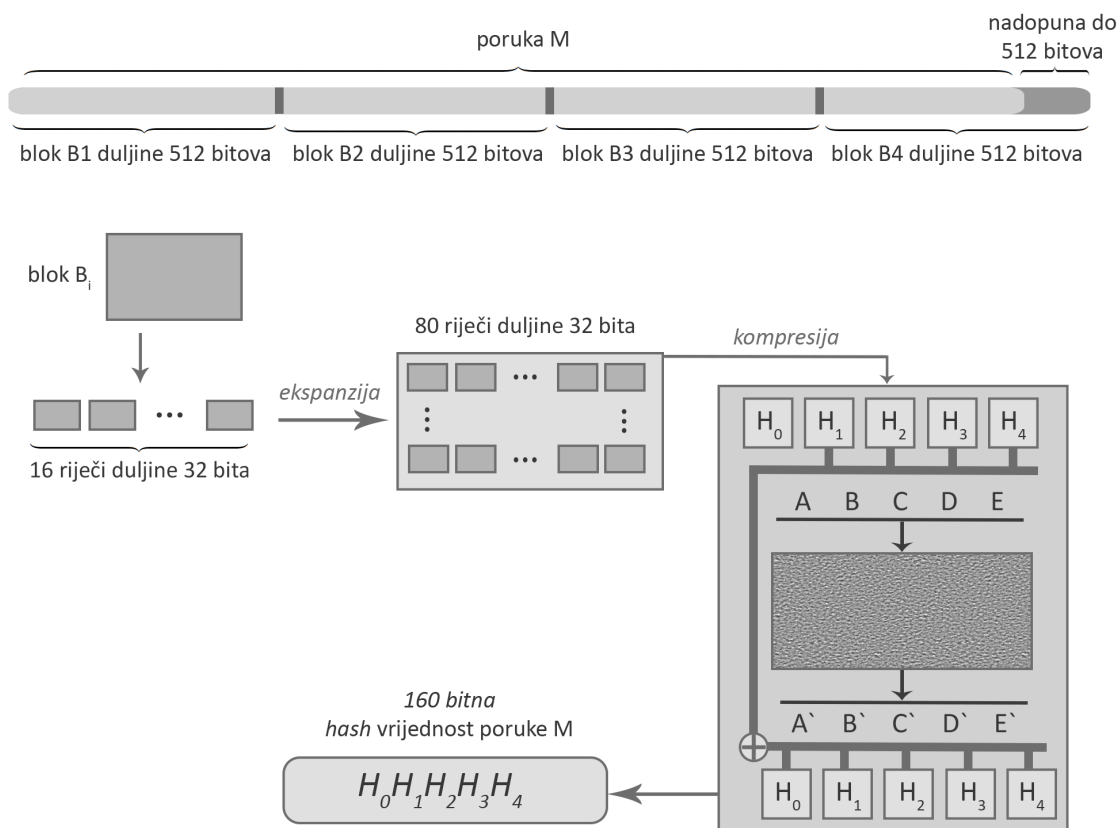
poruka M

nadopuna do 512 bitova

blok B1 duljine 512 bitova
blok B2 duljine 512 bitova
blok B3 duljine 512 bitova
blok B4 duljine 512 bitova

blok $B_i$

16 riječi duljine 32 bita

ekspanzija

80 riječi duljine 32 bita

kompresija

$H_0$ $H_1$ $H_2$ $H_3$ $H_4$

A B C D E

A` B` C` D` E`

$H_0$ $H_1$ $H_2$ $H_3$ $H_4$

160 bitna
hash vrijednost poruke M

$H_0H_1H_2H_3H_4$